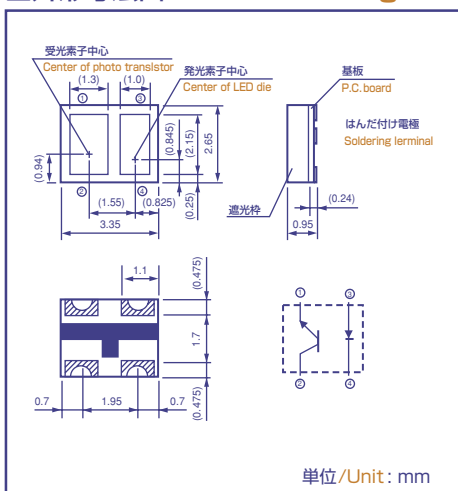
受光素子中心
Center of photo transistor
(1.3)
(1.0)
①
③
発光素子中心
Center of LED die
基板
P.C.board
はんだ付け電極
Soldering lerminal
(0.845)
(2.15)
2.65
(0.94)
②
④
(1.55)
(0.825)
(0.25)
遮光枠
(0.24)
3.35
0.95
1.1
(0.475)
1.7
0.7
1.95
0.7
(0.475)
①
③
②
④
単位/Unit : mm